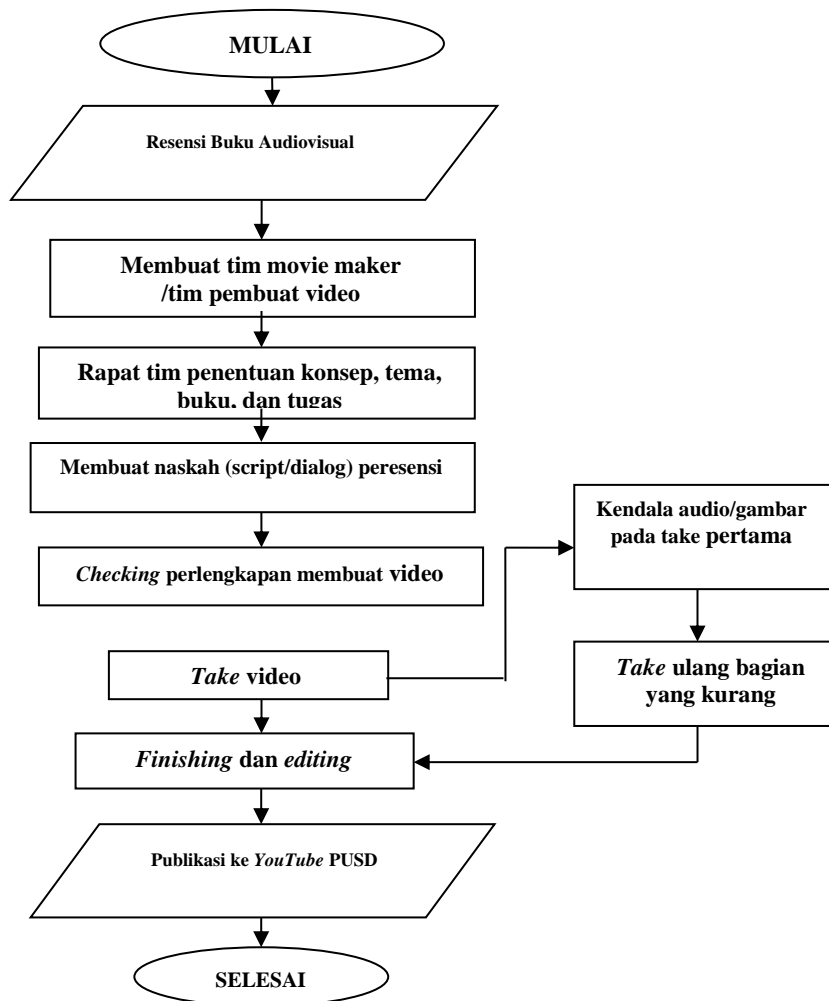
MULAI

Resensi Buku Audiovisual

Membuat tim movie maker /tim pembuat video

Rapat tim penentuan konsep, tema, buku, dan tugas

Membuat naskah (script/dialog) peresensi

Checking perlengkapan membuat video

Take video

Kendala audio/gambar pada take pertama

Take ulang bagian yang kurang

Finishing dan editing

Publikasi ke YouTube PUSD

SELESAI